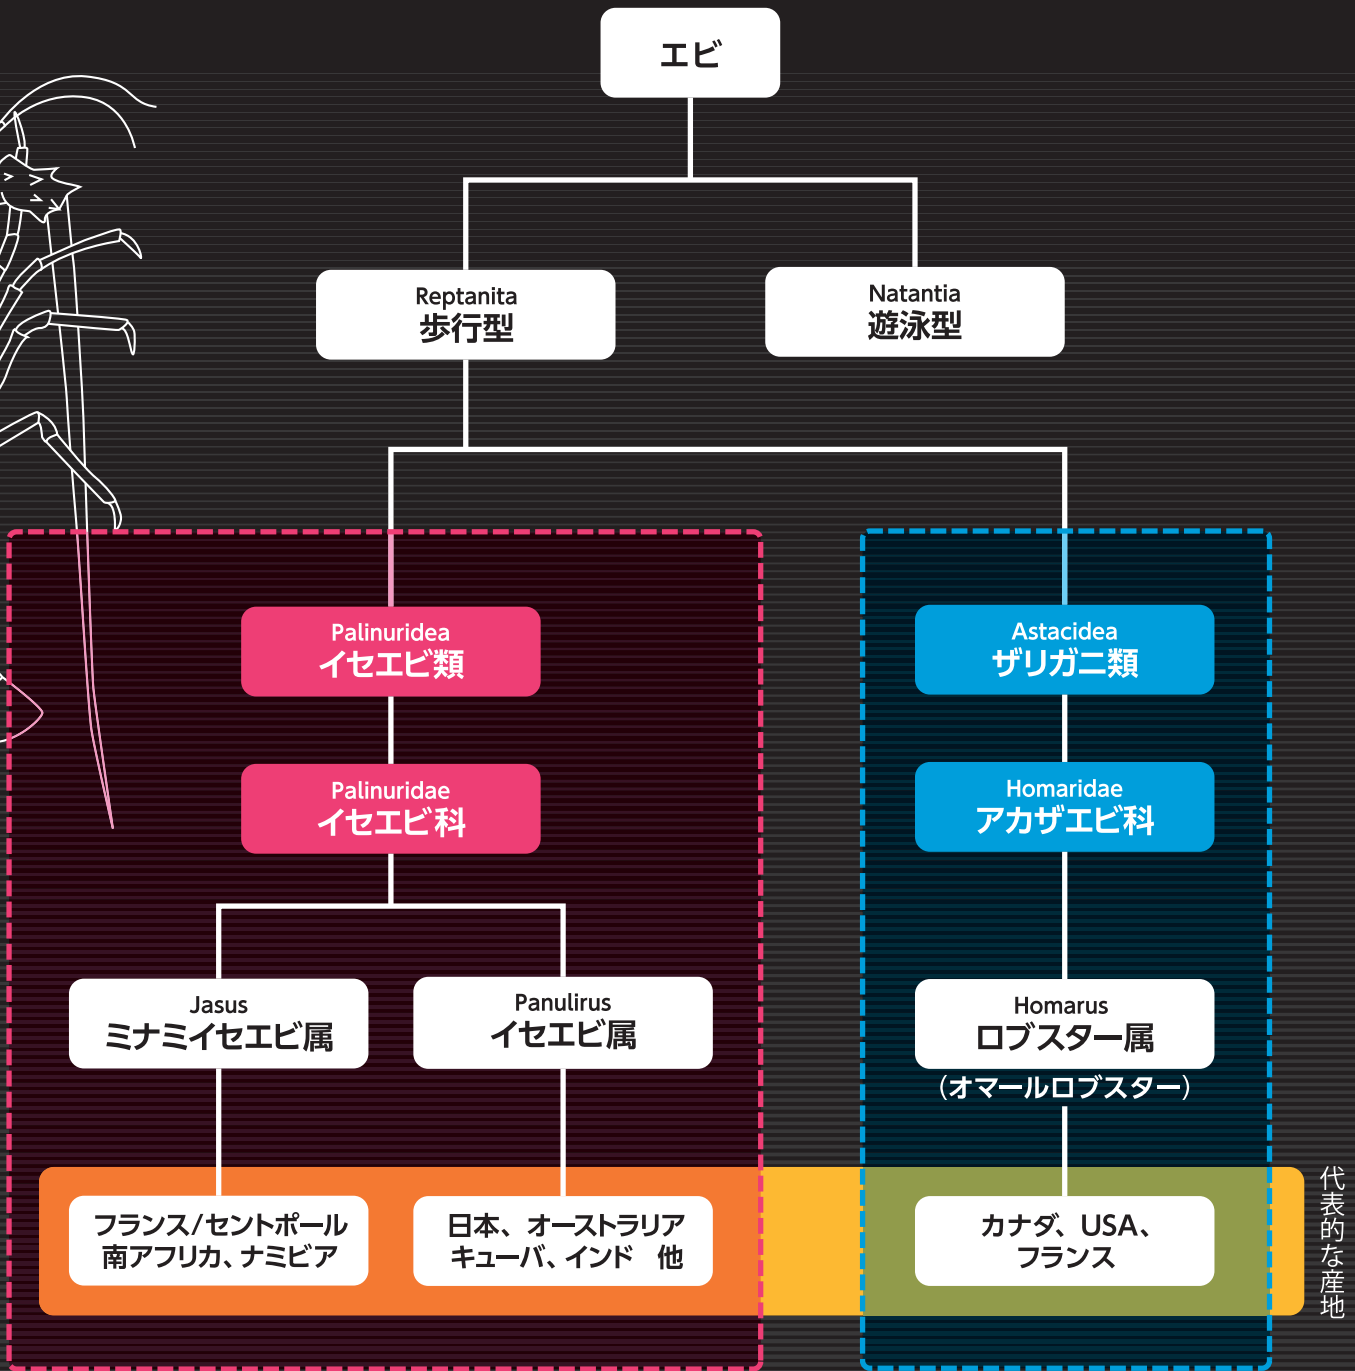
エビ

Reptanita
歩行型

Natantia
遊泳型

Palinuridea
イセエビ類

Palinuridae
イセエビ科

Jasus
ミナミイセエビ属

Panulirus
イセエビ属

フランス/セントポール
南アフリカ、ナミビア

日本、オーストラリア
キューバ、インド 他

Astacidea
ザリガニ類

Homaridae
アカザエビ科

Homarus
ロブスター属
(オマールロブスター)

カナダ、USA、
フランス

代表的な産地